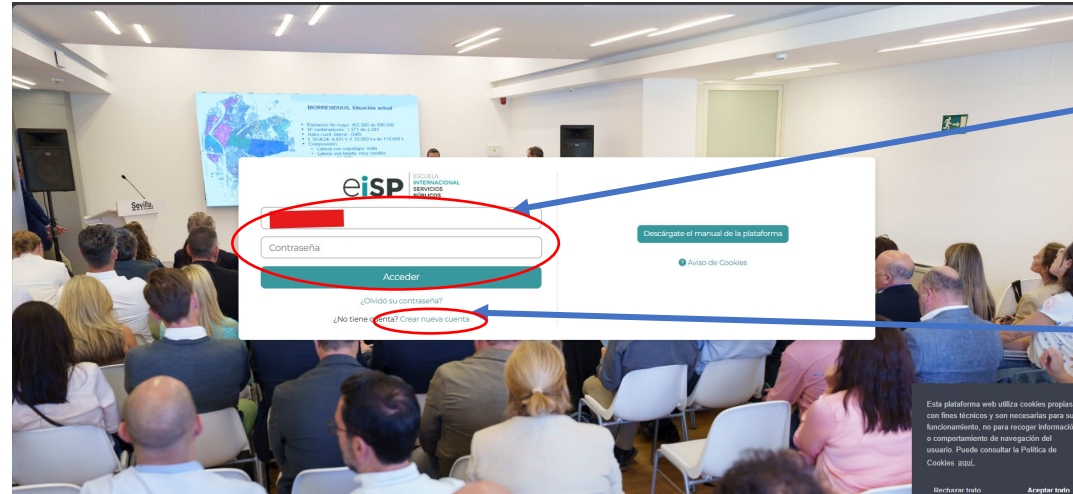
BORRESIDUOS. Situación actual

Sevilla

eISP ESCUELA INTERNACIONAL SERVICIOS PÚBLICOS

Contraseña

Acceder

¿Olvidó su contraseña?

¿No tiene cuenta? Crear nueva cuenta

Descárgate el manual de la plataforma

Aviso de Cookies

Esta plataforma web utiliza cookies propias con fines técnicos y son necesarias para su funcionamiento, no para recoger informació o comportamiento de navegación del usuario. Puede consultar la Política de Cookies aquí.

Rechazar todo

Aceptar todo